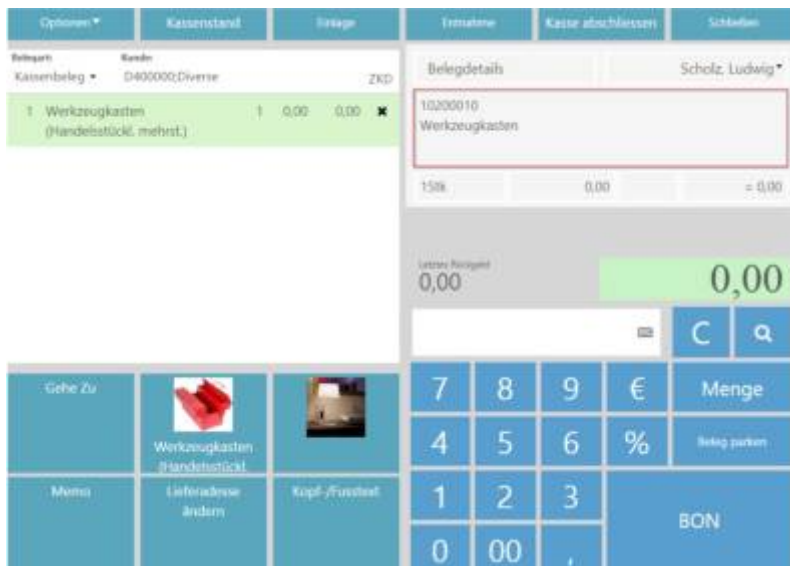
Optionen ▾ | Kassenstand | Einlage | Entnahme | Kasse abschliessen | Schließen

Belegart: Kassenbeleg ▾
Kunde: D400000;Diverse
ZKD

1 Werkzeugkasten (Handelsstückl. mehrst.) 1 0,00 0,00 ✖

Belegdetails
Scholz, Ludwig ▾

10200010
Werkzeugkasten

1Stk 0,00 = 0,00

Letztes Rückgeld
0,00

0,00

C

Gehe Zu

Werkzeugkasten (Handelsstückl.

Memo

Lieferadresse ändern

Kopf-/Fusstext

7 8 9 €
Menge
4 5 6 %
Beleg parken
1 2 3
BON
0 00 ,